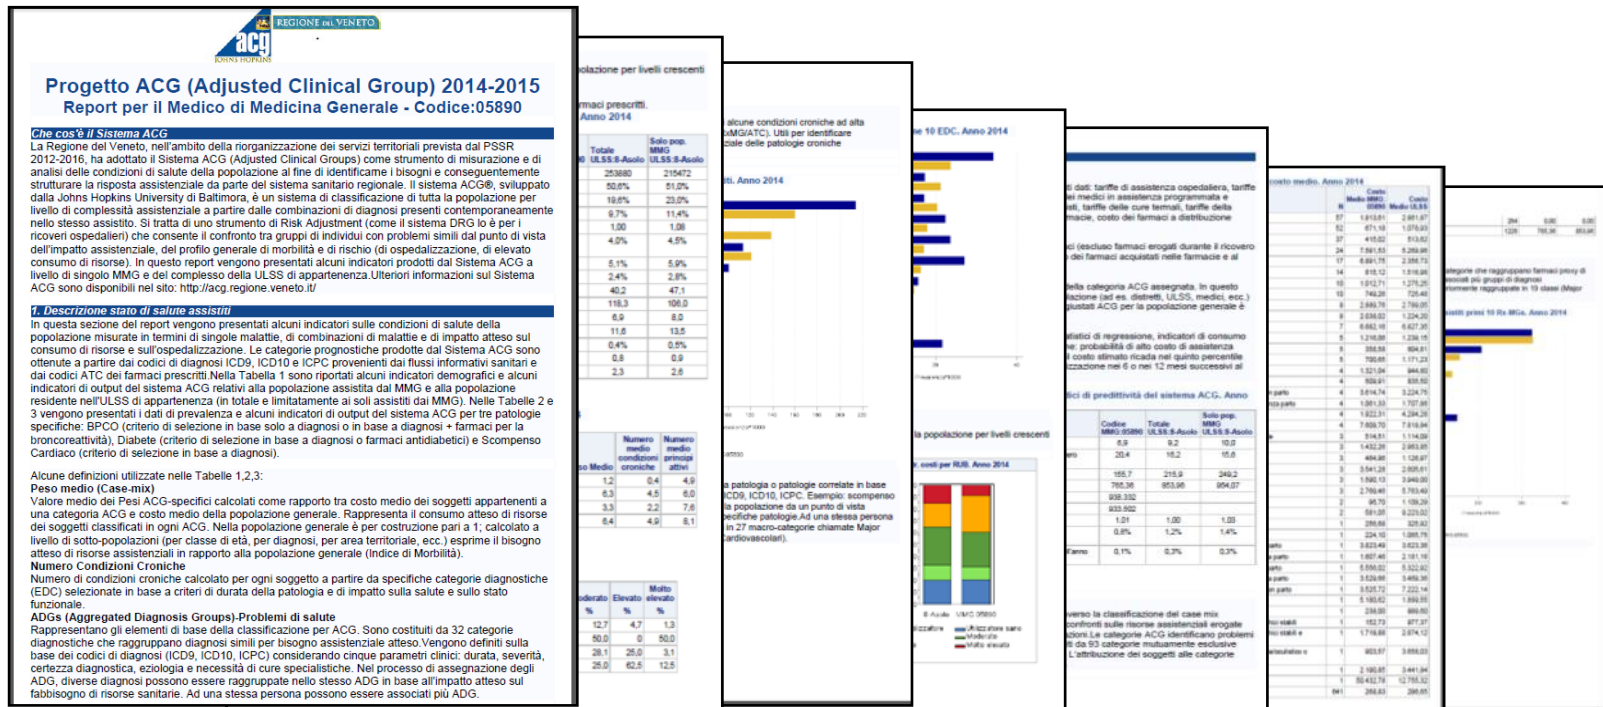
REGIONE DEL VENETO

acg
JOHNS HOPKINS

Progetto ACG (Adjusted Clinical Group) 2014-2015
Report per il Medico di Medicina Generale - Codice:05890

Che cos'è il Sistema ACG
La Regione del Veneto, nell'ambito della riorganizzazione dei servizi territoriali prevista dal PSSR 2012-2016, ha adottato il Sistema ACG (Adjusted Clinical Groups) come strumento di misurazione e di analisi delle condizioni di salute della popolazione al fine di identificarne i bisogni e conseguentemente strutturare la risposta assistenziale da parte del sistema sanitario regionale. Il sistema ACG®, sviluppato dalla Johns Hopkins University di Baltimora, è un sistema di classificazione di tutta la popolazione per livello di complessità assistenziale a partire dalle combinazioni di diagnosi presenti contemporaneamente nello stesso assistito. Si tratta di uno strumento di Risk Adjustment (come il sistema DRG lo è per i ricoveri ospedalieri) che consente il confronto tra gruppi di individui con problemi simili dal punto di vista dell'impatto assistenziale, del profilo generale di morbilità e di rischio (di ospedalizzazione, di elevato consumo di risorse). In questo report vengono presentati alcuni indicatori prodotti dal Sistema ACG a livello di singolo MMG e del complesso della ULSS di appartenenza.Ulteriori informazioni sul Sistema ACG sono disponibili nel sito: http://acg.regione.veneto.it/

1. Descrizione stato di salute assistiti
In questa sezione del report vengono presentati alcuni indicatori sulle condizioni di salute della popolazione misurate in termini di singole malattie, di combinazioni di malattie e di impatto atteso sul consumo di risorse e sull'ospedalizzazione. Le categorie prognostiche prodotte dal Sistema ACG sono ottenute a partire dai codici di diagnosi ICD9, ICD10 e ICPC provenienti dai flussi informativi sanitari e dai codici ATC dei farmaci prescritti.Nella Tabella 1 sono riportati alcuni indicatori demografici e alcuni indicatori di output del sistema ACG relativi alla popolazione assistita dal MMG e alla popolazione residente nell'ULSS di appartenenza (in totale e limitatamente ai soli assistiti dal MMG). Nelle Tabelle 2 e 3 vengono presentati i dati di prevalenza e alcuni indicatori di output del sistema ACG per tre patologie specifiche: BPCO (criterio di selezione in base solo a diagnosi o in base a diagnosi + farmaci per la broncoreattività), Diabete (criterio di selezione in base a diagnosi o farmaci antidiabetici) e Scompenso Cardiaco (criterio di selezione in base a diagnosi).

Alcune definizioni utilizzate nelle Tabelle 1,2,3:
Peso medio (Case-mix)
Valore medio dei Pesi ACG-specifici calcolati come rapporto tra costo medio dei soggetti appartenenti a una categoria ACG e costo medio della popolazione generale. Rappresenta il consumo atteso di risorse dei soggetti classificati in ogni ACG. Nella popolazione generale è per costruzione pari a 1; calcolato a livello di sotto-popolazioni (per classe di età, per diagnosi, per area territoriale, ecc.) esprime il bisogno atteso di risorse assistenziali in rapporto alla popolazione generale (Indice di Morbilità).
Numero Condizioni Croniche
Numero di condizioni croniche calcolato per ogni soggetto a partire da specifiche categorie diagnostiche (EDC) selezionate in base a criteri di durata della patologia e di impatto sulla salute e sullo stato funzionale.
ADGs (Aggregated Diagnosis Groups)-Problemi di salute
Rappresentano gli elementi di base della classificazione per ACG. Sono costituiti da 32 categorie diagnostiche che raggruppano diagnosi simili per bisogno assistenziale atteso.Vengono definiti sulla base dei codici di diagnosi (ICD9, ICD10, ICPC) considerando cinque parametri clinici: durata, severità, certezza diagnostica, eziologia e necessità di cure specialistiche. Nel processo di assegnazione degli ADG, diverse diagnosi possono essere raggruppate nello stesso ADG in base all'impatto atteso sul fabbisogno di risorse sanitarie. Ad una stessa persona possono essere associati più ADG.